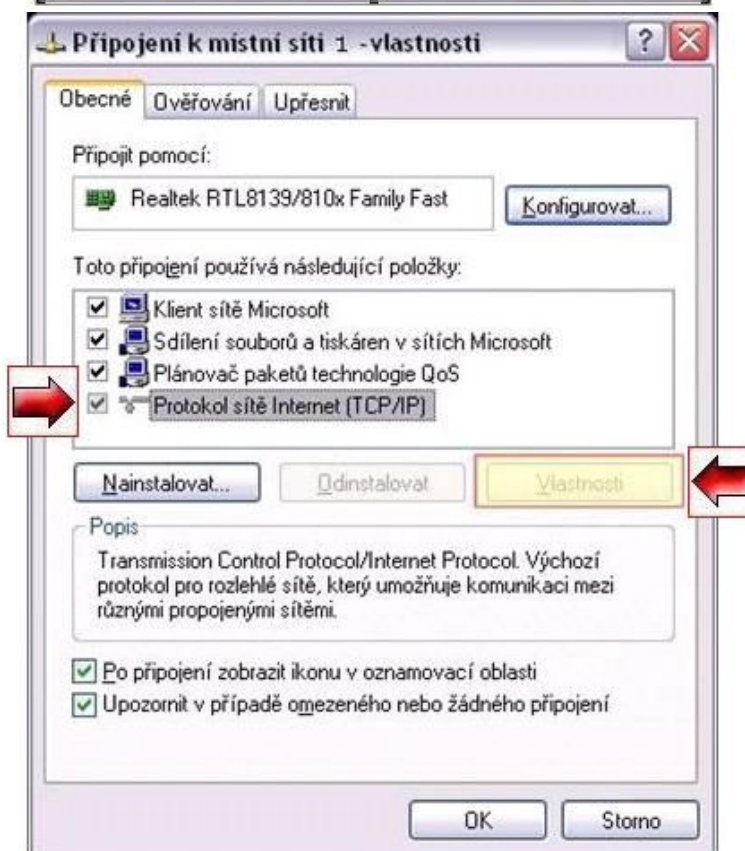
Připojení k místní síti 1 -vlastnosti

?

Obecné Ověřování Upřesnit

Připojit pomocí:

Realtek RTL8139/810x Family Fast

Konfigurovat...

Toto připojení používá následující položky:

Klient sítě Microsoft

Sdílení souborů a tiskáren v sítích Microsoft

Plánovač paketů technologie QoS

Protokol sítě Internet (TCP/IP)

Nainstalovat...

Odinstalovat

Vlastnosti

Popis

Transmission Control Protocol/Internet Protocol. Výchozí protokol pro rozlehlé sítě, který umožňuje komunikaci mezi různými propojenými sítěmi.

Po připojení zobrazit ikonu v oznamovací oblasti

Upozornit v případě omezeného nebo žádného připojení

OK

Storno